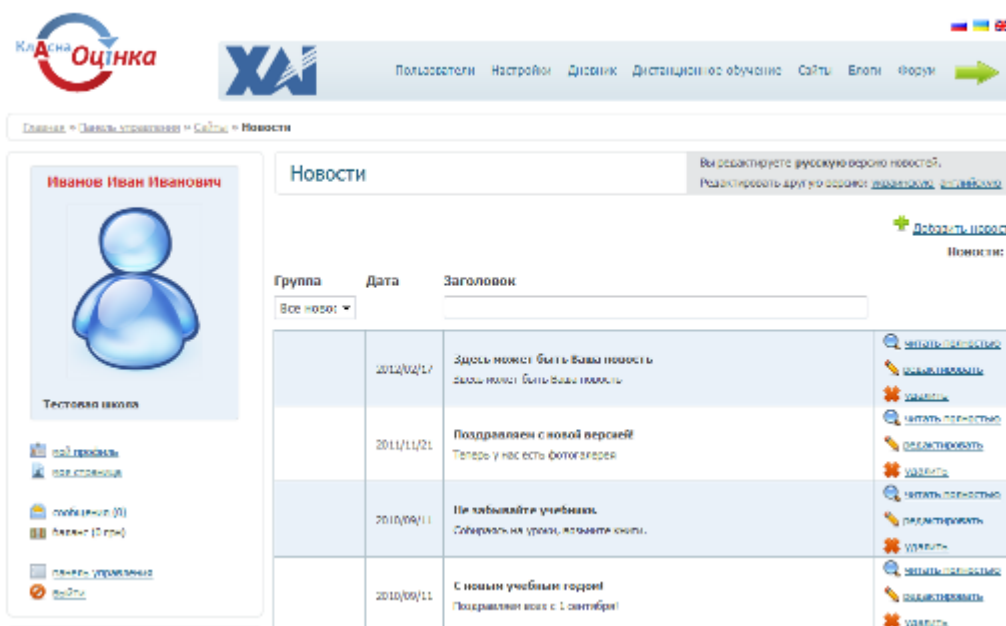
Класна Оцінка

ХАІ

Пользователи Настройки Дневник Дистанционное обучение Сайты Блоги Форум

Главная » Панель управления » Сайты » Новости

Иванов Иван Иванович

Тестовая школа

мой профиль
моя страница

сообщения (0)
баланс (0 грн)

панель управления
выйти

Новости

Вы редактируете русскую версию новостей.
Редактировать другую версию: украинскую английскую

Добавить новость

Новости:

| Группа | Дата | Заголовок | |
|---|---|---|---|
| Все новос | | | |
| | 2012/02/17 | Здесь может быть Ваша новость<br>Здесь может быть Ваша новость | читать полностью<br>редактировать<br>удалить |
| | 2011/11/21 | Поздравляем с новой версией!<br>Теперь у нас есть фотогалерея | читать полностью<br>редактировать<br>удалить |
| | 2010/09/11 | Не забывайте учебники.<br>Собираясь на уроки, возьмите книги. | читать полностью<br>редактировать<br>удалить |
| | 2010/09/11 | С новым учебным годом!<br>Поздравляем всех с 1 сентября! | читать полностью<br>редактировать<br>удалить |